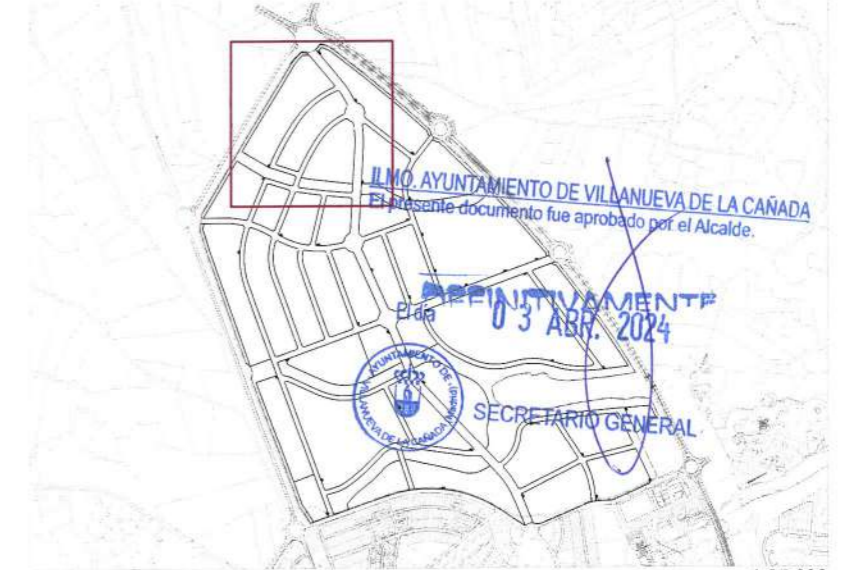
ILMO. AYUNTAMIENTO DE VILLANUEVA DE LA CAÑADA
El presente documento fue aprobado por el Alcalde.

DEFINITIVAMENTE

El día 03 ABR. 2024

AYUNTAMIENTO DE VILLANUEVA DE LA CAÑADA (Madrid)

SECRETARIO GENERAL